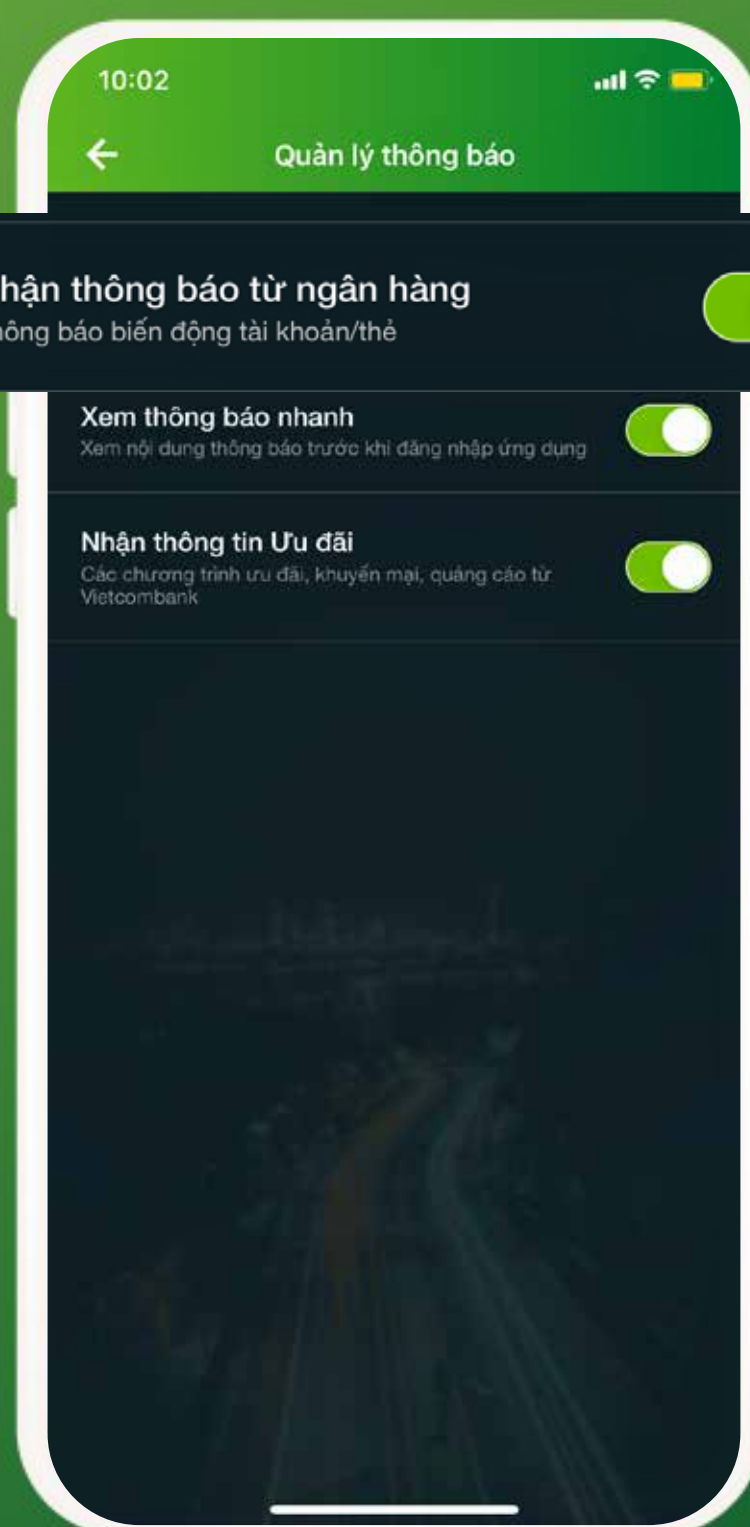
10:02

Quản lý thông báo

hận thông báo từ ngân hàng
ông báo biến động tài khoản/thẻ

Xem thông báo nhanh
Xem nội dung thông báo trước khi đăng nhập ứng dụng

Nhận thông tin Ưu đãi
Các chương trình ưu đãi, khuyến mại, quảng cáo từ Vietcombank